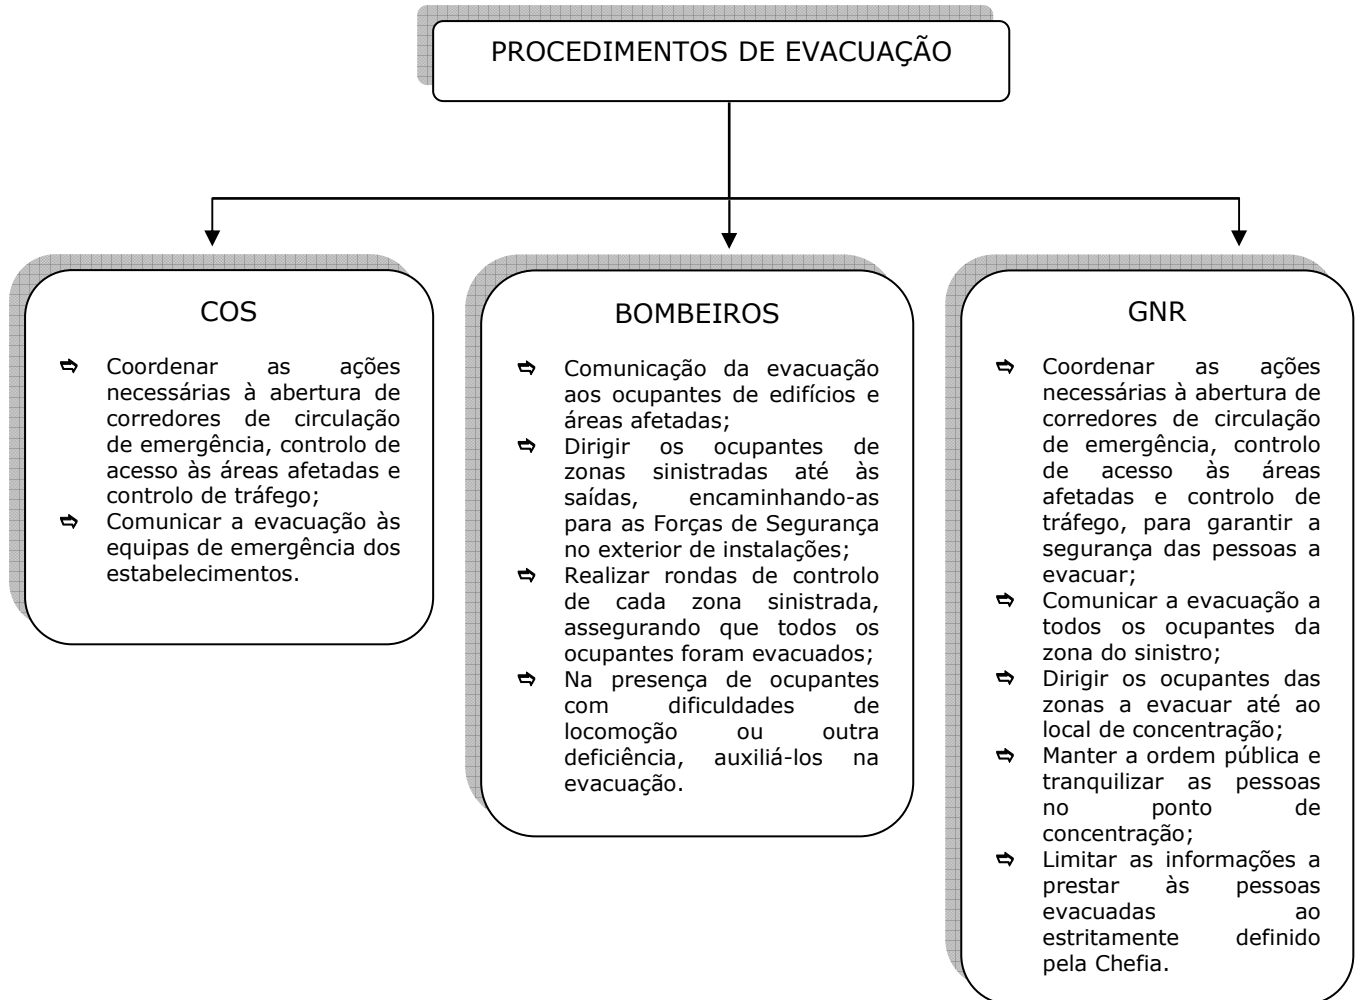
PROCEDIMENTOS DE EVACUAÇÃO

COS

⇨ Coordenar as ações necessárias à abertura de corredores de circulação de emergência, controlo de acesso às áreas afetadas e controlo de tráfego;
⇨ Comunicar a evacuação às equipas de emergência dos estabelecimentos.

BOMBEIROS

⇨ Comunicação da evacuação aos ocupantes de edifícios e áreas afetadas;
⇨ Dirigir os ocupantes de zonas sinistradas até às saídas, encaminhando-as para as Forças de Segurança no exterior de instalações;
⇨ Realizar rondas de controlo de cada zona sinistrada, assegurando que todos os ocupantes foram evacuados;
⇨ Na presença de ocupantes com dificuldades de locomoção ou outra deficiência, auxiliá-los na evacuação.

GNR

⇨ Coordenar as ações necessárias à abertura de corredores de circulação de emergência, controlo de acesso às áreas afetadas e controlo de tráfego, para garantir a segurança das pessoas a evacuar;
⇨ Comunicar a evacuação a todos os ocupantes da zona do sinistro;
⇨ Dirigir os ocupantes das zonas a evacuar até ao local de concentração;
⇨ Manter a ordem pública e tranquilizar as pessoas no ponto de concentração;
⇨ Limitar as informações a prestar às pessoas evacuadas ao estritamente definido pela Chefia.